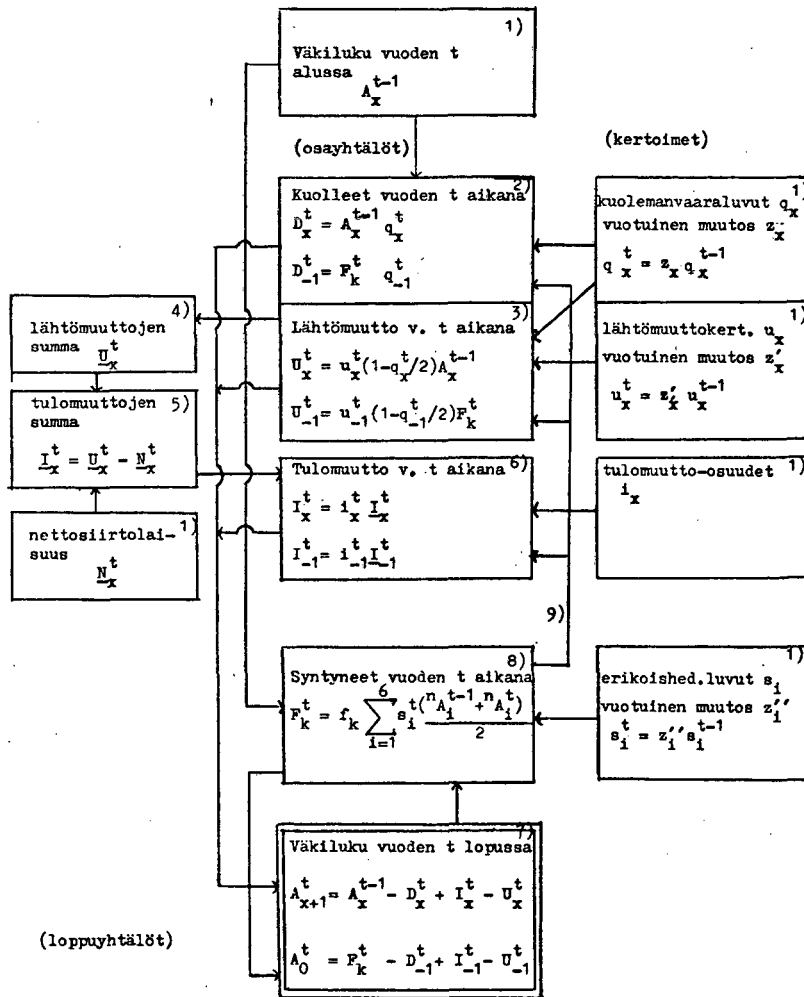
Väkiluku vuoden t alussa 1)
$A_x^{t-1}$

(osayhtälöt)

(kertoimet)

Kuolleet vuoden t aikana 2)
$D_x^t = A_x^{t-1} q_x^t$
$D_{-1}^t = F_k^t \quad q_{-1}^t$

kuolemanvaaraluvut $q_x$ 1)
vuotuinen muutos $z_x$
$q_x^t = z_x q_x^{t-1}$

lähtömuuttojen summa 4)
$\underline{U}_x^t$

Lähtömuutto v. t aikana 3)
$U_x^t = u_x^t(1-q_x^t/2)A_x^{t-1}$
$U_{-1}^t = u_{-1}^t(1-q_{-1}^t/2)F_k^t$

lähtömuuttokert. $u_x$ 1)
vuotuinen muutos $z_x'$
$u_x^t = z_x' u_x^{t-1}$

tulomuuttojen summa 5)
$\underline{I}_x^t = \underline{U}_x^t - \underline{N}_x^t$

Tulomuutto v. t aikana 6)
$I_x^t = i_x^t \underline{I}_x^t$
$I_{-1}^t = i_{-1}^t \underline{I}_{-1}^t$

tulomuutto-osuudet 1)
$i_x$

nettosiirtolaisuus 1)
$\underline{N}_x^t$

9)

Syntyneet vuoden t aikana 8)
$F_k^t = f_k \sum_{i=1}^{6} s_i^t \frac{({}^nA_i^{t-1} + {}^nA_i^t)}{2}$

erikoished.luvut $s_i$ 1)
vuotuinen muutos $z_i''$
$s_i^t = z_i'' s_i^{t-1}$

Väkiluku vuoden t lopussa 7)
$A_{x+1}^t = A_x^{t-1} - D_x^t + I_x^t - U_x^t$
$A_0^t = F_k^t - D_{-1}^t + I_{-1}^t - U_{-1}^t$

(loppuyhtälöt)